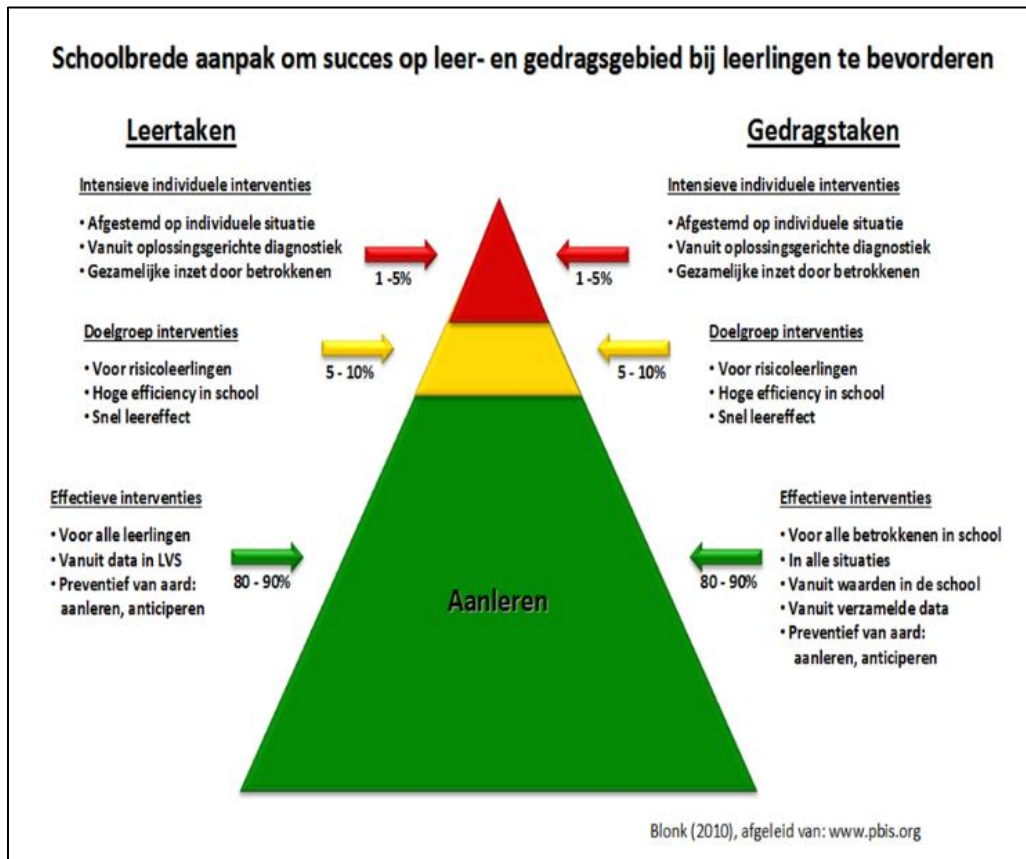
Schoolbrede aanpak om succes op leer- en gedragsgebied bij leerlingen te bevorderen

Leertaken

Intensieve individuele interventies
• Afgestemd op individuele situatie
• Vanuit oplossingsgerichte diagnostiek
• Gezamelijke inzet door betrokkenen

1 -5%

Doelgroep interventies
• Voor risicoleerlingen
• Hoge efficiency in school
• Snel leereffect

5 - 10%

Effectieve interventies
• Voor alle leerlingen
• Vanuit data in LVS
• Preventief van aard: aanleren, anticiperen

80 - 90%

Gedragstaken

Intensieve individuele interventies
• Afgestemd op individuele situatie
• Vanuit oplossingsgerichte diagnostiek
• Gezamelijke inzet door betrokkenen

1 -5%

Doelgroep interventies
• Voor risicoleerlingen
• Hoge efficiency in school
• Snel leereffect

5 - 10%

Effectieve interventies
• Voor alle betrokkenen in school
• In alle situaties
• Vanuit waarden in de school
• Vanuit verzamelde data
• Preventief van aard: aanleren, anticiperen

80 - 90%

Aanleren

Blonk (2010), afgeleid van: www.pbis.org